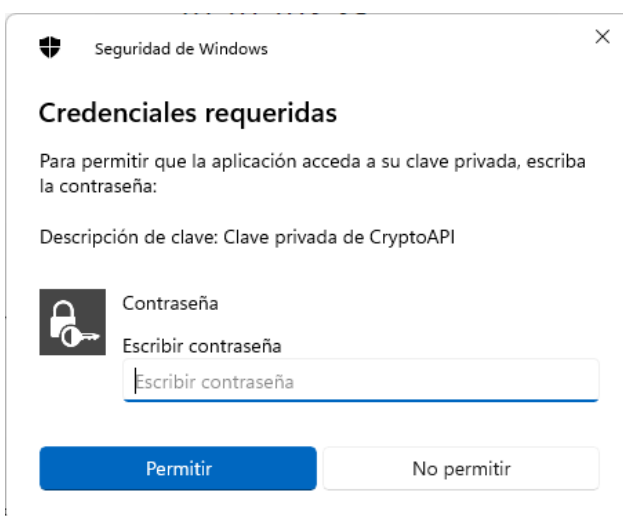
Seguridad de Windows

×

Credenciales requeridas

Para permitir que la aplicación acceda a su clave privada, escriba la contraseña:

Descripción de clave: Clave privada de CryptoAPI

Contraseña

Escribir contraseña

Escribir contraseña

Permitir

No permitir